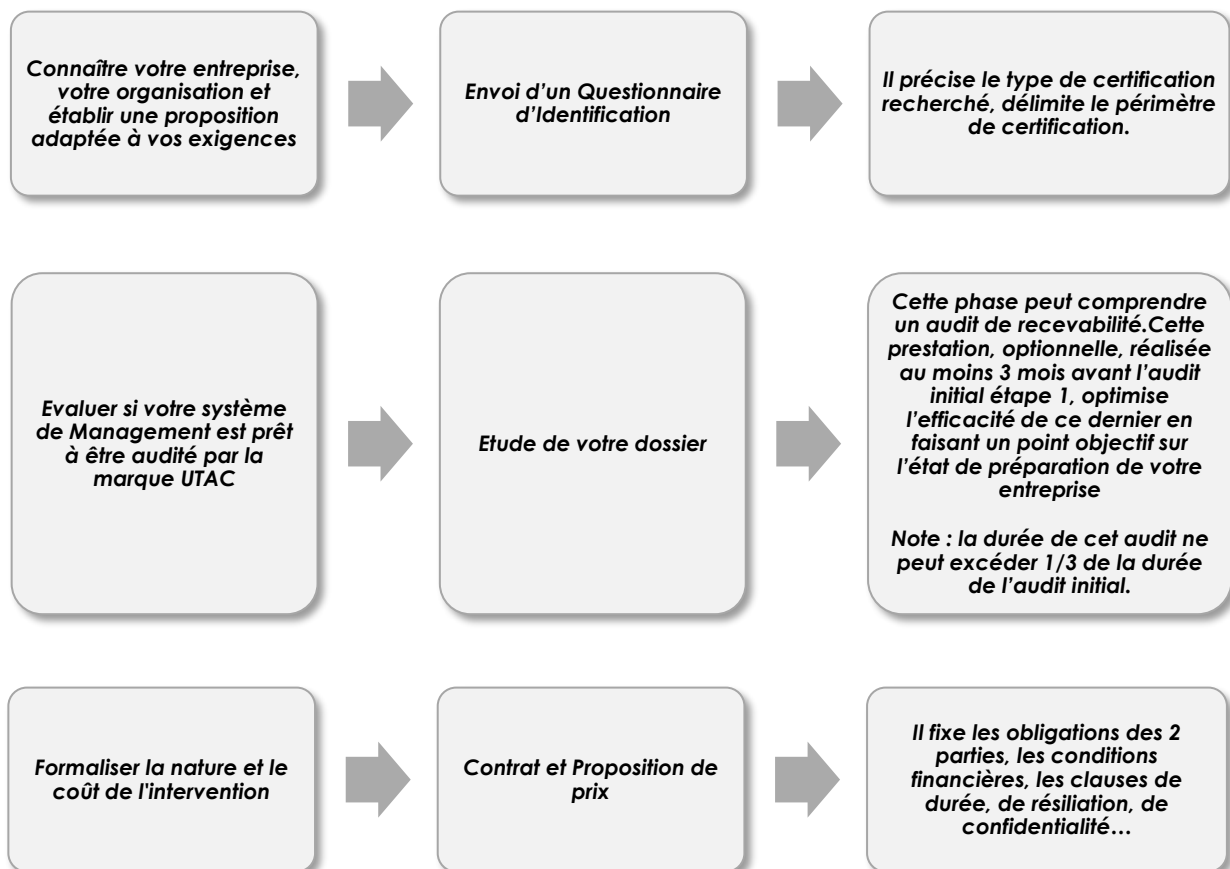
Connaître votre entreprise, votre organisation et établir une proposition adaptée à vos exigences

Envoi d'un Questionnaire d'Identification

Il précise le type de certification recherché, délimite le périmètre de certification.

Evaluer si votre système de Management est prêt à être audité par la marque UTAC

Etude de votre dossier

Cette phase peut comprendre un audit de recevabilité.Cette prestation, optionnelle, réalisée au moins 3 mois avant l'audit initial étape 1, optimise l'efficacité de ce dernier en faisant un point objectif sur l'état de préparation de votre entreprise

Note : la durée de cet audit ne peut excéder 1/3 de la durée de l'audit initial.

Formaliser la nature et le coût de l'intervention

Contrat et Proposition de prix

Il fixe les obligations des 2 parties, les conditions financières, les clauses de durée, de résiliation, de confidentialité…